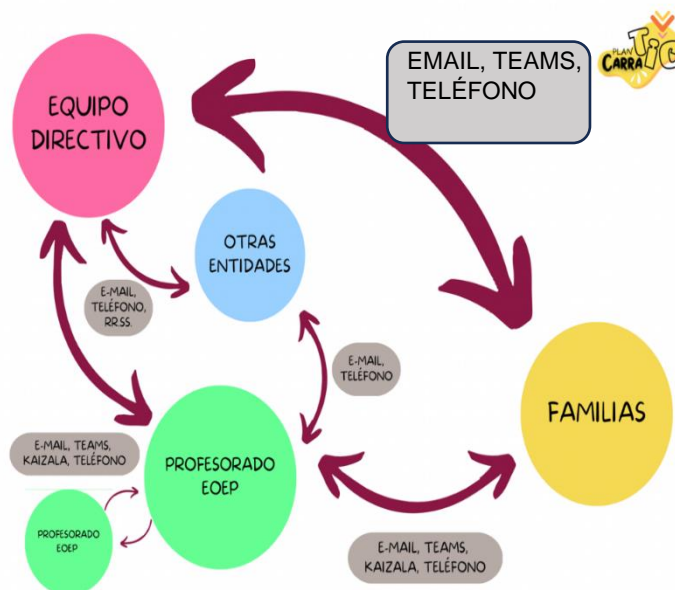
EMAIL, TEAMS, TELÉFONO

PLAN CARRATIC

EQUIPO DIRECTIVO

OTRAS ENTIDADES

E-MAIL, TELÉFONO, RR.SS.

E-MAIL, TELÉFONO

FAMILIAS

E-MAIL, TEAMS, KAIZALA, TELÉFONO

PROFESORADO EOEP

PROFESORADO EOEP

E-MAIL, TEAMS, KAIZALA, TELÉFONO